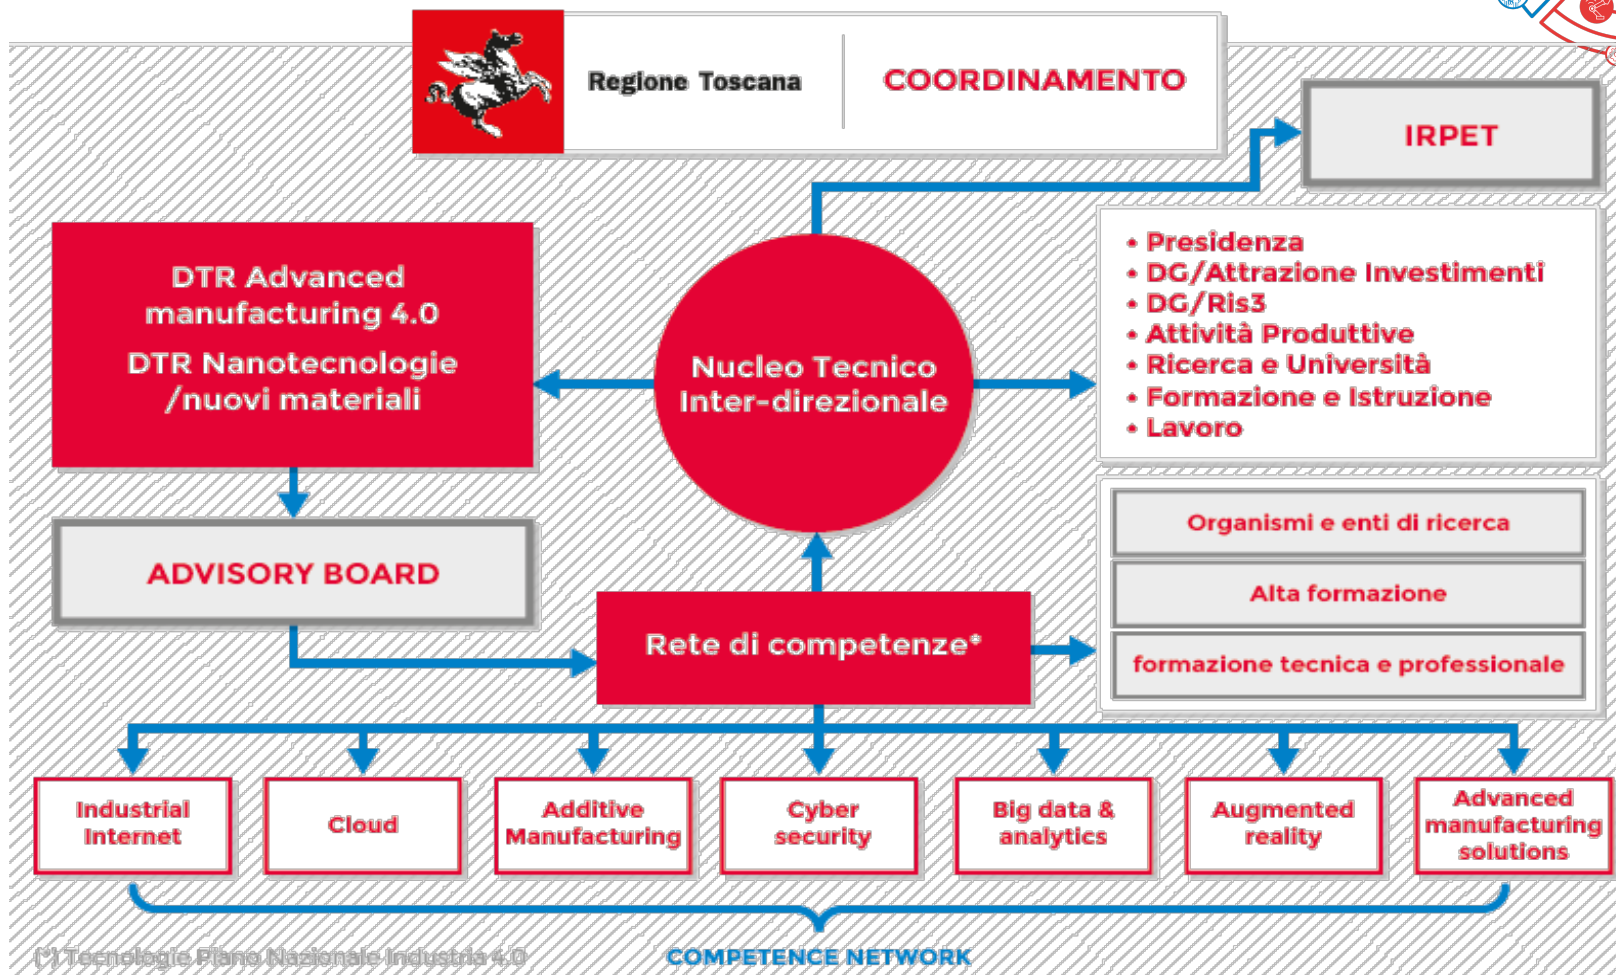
Regione Toscana

COORDINAMENTO

IRPET

DTR Advanced manufacturing 4.0

DTR Nanotecnologie /nuovi materiali

Nucleo Tecnico Inter-direzionale

• Presidenza
• DG/Attrazione Investimenti
• DG/Ris3
• Attività Produttive
• Ricerca e Università
• Formazione e Istruzione
• Lavoro

ADVISORY BOARD

Organismi e enti di ricerca

Alta formazione

formazione tecnica e professionale

Rete di competenze*

Industrial Internet

Cloud

Additive Manufacturing

Cyber security

Big data & analytics

Augmented reality

Advanced manufacturing solutions

(*) Tecnologie Piano Nazionale Industria 4.0

COMPETENCE NETWORK